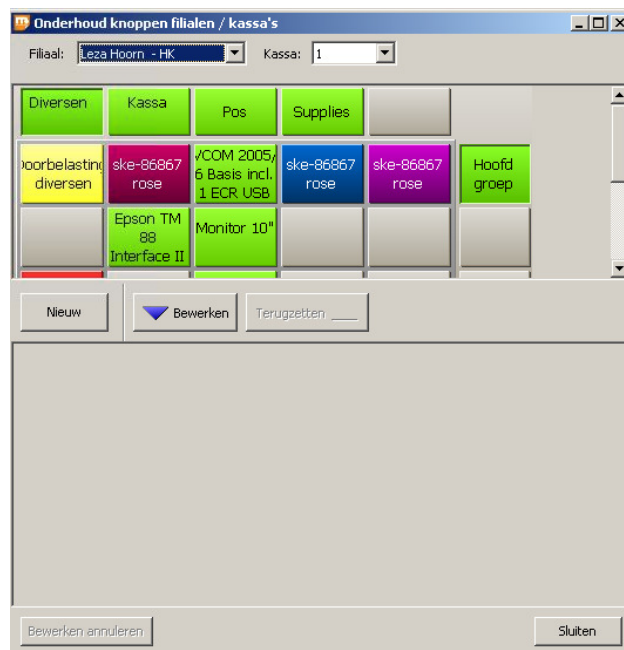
Onderhoud knoppen filialen / kassa's

Filiaal: Leza Hoorn - HK
Kassa: 1

Diversen
Kassa
Pos
Supplies

oorbelasting diversen
ske-86867 rose
VCOM 2005/6 Basis incl. 1 ECR USB
ske-86867 rose
ske-86867 rose
Hoofd groep

Epson TM 88 Interface II
Monitor 10"

Nieuw
Bewerken
Terugzetten

Bewerken annuleren
Sluiten